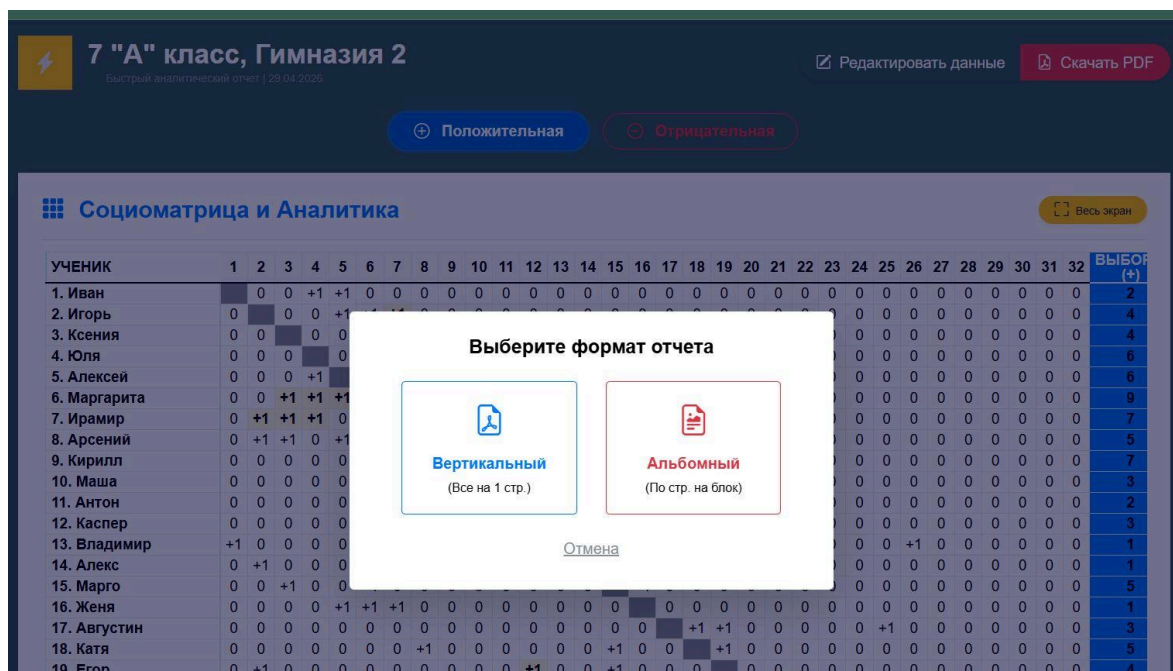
7 "А" класс, Гимназия 2
Быстрый аналитический отчет | 29.04.2026

Редактировать данные
Скачать PDF

Положительная
Отрицательная

Социоматрица и Аналитика

Весь экран

| УЧЕНИК | 1 | 2 | 3 | 4 | 5 | 6 | 7 | 8 | 9 | 10 | 11 | 12 | 13 | 14 | 15 | 16 | 17 | 18 | 19 | 20 | 21 | 22 | 23 | 24 | 25 | 26 | 27 | 28 | 29 | 30 | 31 | 32 | ВЫБОР (+) |
|---|---|---|---|---|---|---|---|---|---|---|---|---|---|---|---|---|---|---|---|---|---|---|---|---|---|---|---|---|---|---|---|---|---|
| 1. Иван | | 0 | 0 | +1 | +1 | 0 | 0 | 0 | 0 | 0 | 0 | 0 | 0 | 0 | 0 | 0 | 0 | 0 | 0 | 0 | 0 | 0 | 0 | 0 | 0 | 0 | 0 | 0 | 0 | 0 | 0 | 0 | 2 |
| 2. Игорь | 0 | | 0 | 0 | +1 | | | | | | | | | | | | | | | | | | | 0 | 0 | 0 | 0 | 0 | 0 | 0 | 0 | 0 | 4 |
| 3. Ксения | 0 | 0 | | 0 | 0 | | | | | | | | | | | | | | | | | | | 0 | 0 | 0 | 0 | 0 | 0 | 0 | 0 | 0 | 4 |
| 4. Юля | 0 | 0 | 0 | | 0 | | | | | | | | | | | | | | | | | | | 0 | 0 | 0 | 0 | 0 | 0 | 0 | 0 | 0 | 6 |
| 5. Алексей | 0 | 0 | 0 | +1 | | | | | | | | | | | | | | | | | | | | 0 | 0 | 0 | 0 | 0 | 0 | 0 | 0 | 0 | 6 |
| 6. Маргарита | 0 | 0 | +1 | +1 | +1 | | | | | | | | | | | | | | | | | | | 0 | 0 | 0 | 0 | 0 | 0 | 0 | 0 | 0 | 9 |
| 7. Ирамир | 0 | +1 | +1 | +1 | 0 | | | | | | | | | | | | | | | | | | | 0 | 0 | 0 | 0 | 0 | 0 | 0 | 0 | 0 | 7 |
| 8. Арсений | 0 | +1 | +1 | 0 | +1 | | | | | | | | | | | | | | | | | | | 0 | 0 | 0 | 0 | 0 | 0 | 0 | 0 | 0 | 5 |
| 9. Кирилл | 0 | 0 | 0 | 0 | 0 | | | | | | | | | | | | | | | | | | | 0 | 0 | 0 | 0 | 0 | 0 | 0 | 0 | 0 | 7 |
| 10. Маша | 0 | 0 | 0 | 0 | 0 | | | | | | | | | | | | | | | | | | | 0 | 0 | 0 | 0 | 0 | 0 | 0 | 0 | 0 | 3 |
| 11. Антон | 0 | 0 | 0 | 0 | 0 | | | | | | | | | | | | | | | | | | | 0 | 0 | 0 | 0 | 0 | 0 | 0 | 0 | 0 | 2 |
| 12. Каспер | 0 | 0 | 0 | 0 | 0 | | | | | | | | | | | | | | | | | | | 0 | 0 | 0 | 0 | 0 | 0 | 0 | 0 | 0 | 3 |
| 13. Владимир | +1 | 0 | 0 | 0 | 0 | | | | | | | | | | | | | | | | | | | 0 | 0 | +1 | 0 | 0 | 0 | 0 | 0 | 0 | 1 |
| 14. Алекс | 0 | +1 | 0 | 0 | 0 | | | | | | | | | | | | | | | | | | | 0 | 0 | 0 | 0 | 0 | 0 | 0 | 0 | 0 | 1 |
| 15. Марго | 0 | 0 | +1 | 0 | 0 | | | | | | | | | | | | | | | | | | | 0 | 0 | 0 | 0 | 0 | 0 | 0 | 0 | 0 | 5 |
| 16. Женя | 0 | 0 | 0 | 0 | +1 | +1 | +1 | 0 | 0 | 0 | 0 | 0 | 0 | 0 | 0 | | 0 | 0 | 0 | 0 | 0 | 0 | 0 | 0 | 0 | 0 | 0 | 0 | 0 | 0 | 0 | 0 | 1 |
| 17. Августин | 0 | 0 | 0 | 0 | 0 | 0 | 0 | 0 | 0 | 0 | 0 | 0 | 0 | 0 | 0 | 0 | | +1 | +1 | 0 | 0 | 0 | 0 | 0 | +1 | 0 | 0 | 0 | 0 | 0 | 0 | 0 | 3 |
| 18. Катя | 0 | 0 | 0 | 0 | 0 | 0 | 0 | +1 | 0 | 0 | 0 | 0 | 0 | 0 | +1 | 0 | 0 | | +1 | 0 | 0 | 0 | 0 | 0 | 0 | 0 | 0 | 0 | 0 | 0 | 0 | 0 | 5 |
| 19. Егор | 0 | +1 | 0 | 0 | 0 | 0 | 0 | 0 | 0 | 0 | 0 | +1 | 0 | 0 | +1 | 0 | 0 | 0 | | 0 | 0 | 0 | 0 | 0 | 0 | 0 | 0 | 0 | 0 | 0 | 0 | 0 | 4 |

Выберите формат отчета

Вертикальный
(Все на 1 стр.)

Альбомный
(По стр. на блок)

Отмена